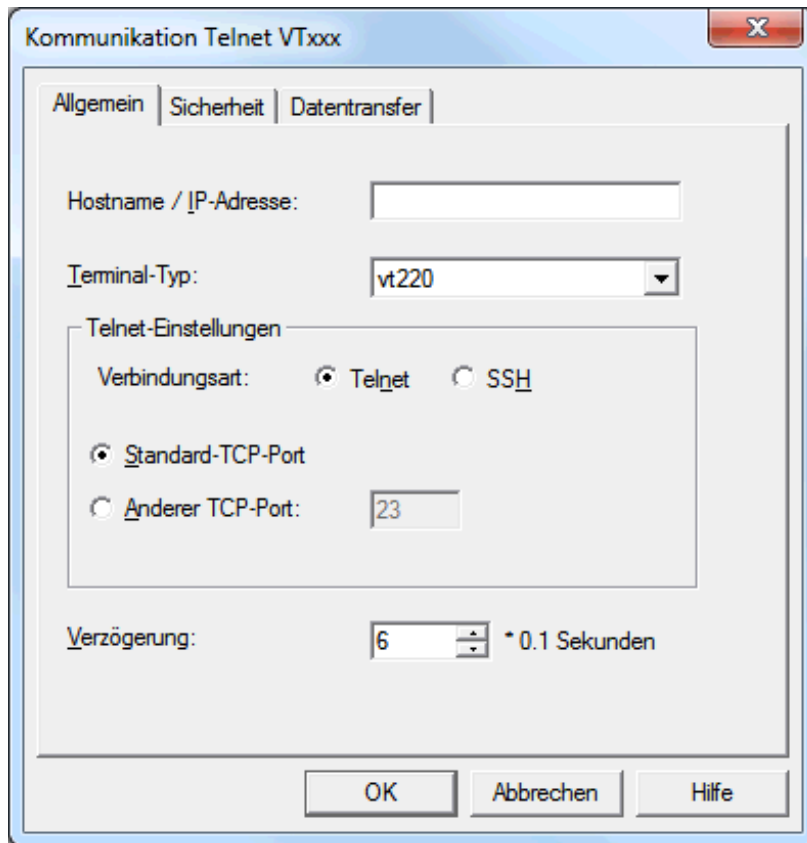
Kommunikation Telnet VTxxx

X

Allgemein | Sicherheit | Datentransfer

Hostname / IP-Adresse:

Terminal-Typ: vt220

Telnet-Einstellungen

Verbindungsart: Telnet SSH

Standard-TCP-Port

Anderer TCP-Port: 23

Verzögerung: 6 * 0.1 Sekunden

OK | Abbrechen | Hilfe